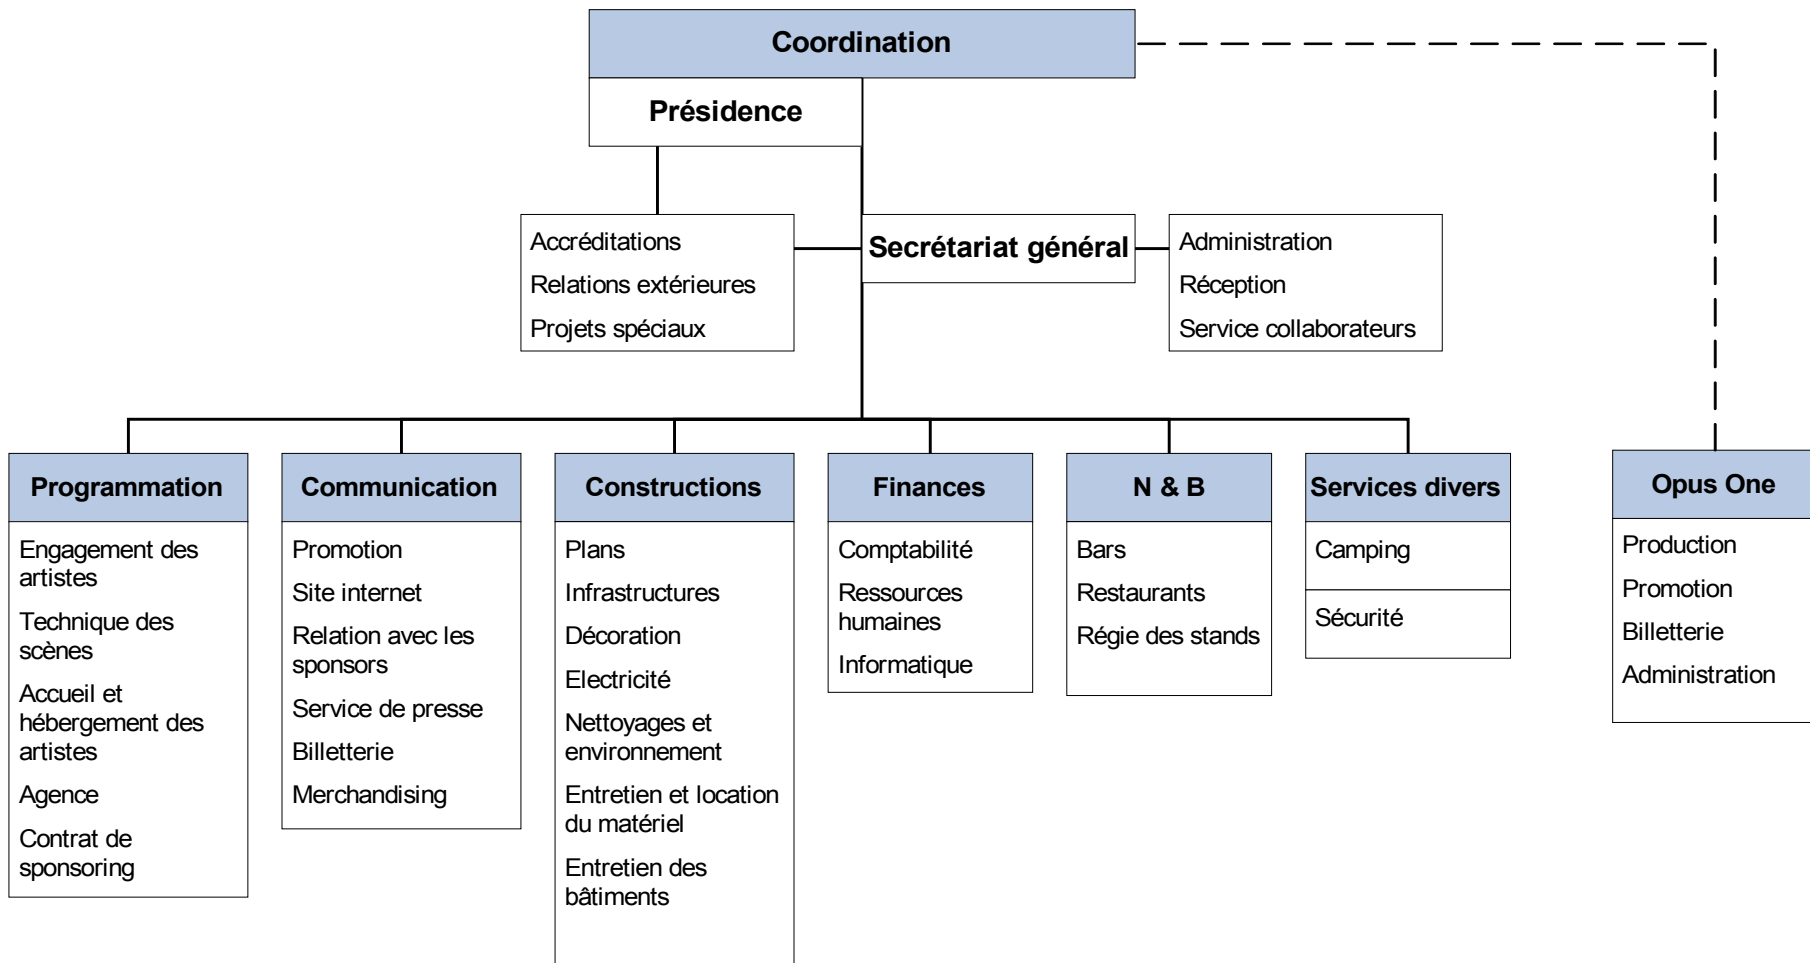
Coordination

Présidence

Accréditations
Relations extérieures
Projets spéciaux

Secrétariat général

Administration
Réception
Service collaborateurs

Programmation
Engagement des artistes
Technique des scènes
Accueil et hébergement des artistes
Agence
Contrat de sponsoring

Communication
Promotion
Site internet
Relation avec les sponsors
Service de presse
Billetterie
Merchandising

Constructions
Plans
Infrastructures
Décoration
Electricité
Nettoyages et environnement
Entretien et location du matériel
Entretien des bâtiments

Finances
Comptabilité
Ressources humaines
Informatique

N & B
Bars
Restaurants
Régie des stands

Services divers
Camping
Sécurité

Opus One
Production
Promotion
Billetterie
Administration